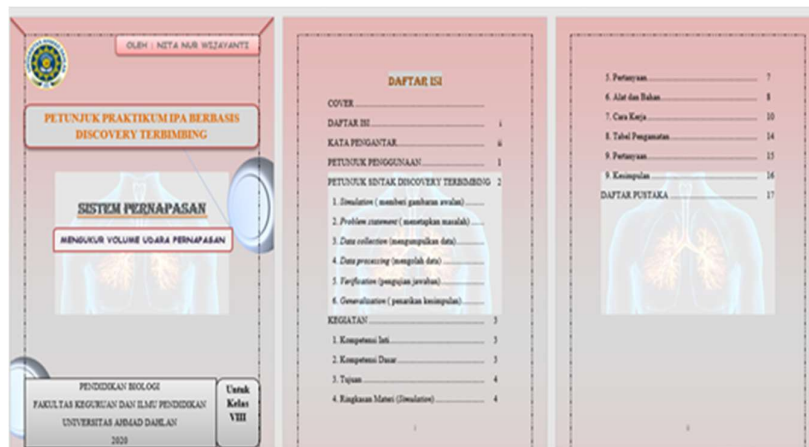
OLEH : NITA NUR WIJAYANTI

PETUNJUK PRAKTIKUM IPA BERBASIS DISCOVERY TERBIMBING

SISTEM PERNAPASAN

MENGUKUR VOLUME UDARA PERNAPASAN

PENDIDIKAN BIOLOGI
FAKULTAS KEGURUAN DAN ILMU PENDIDIKAN
UNIVERSITAS AHMAD DAHLAN
2020

Untuk Kelas VIII

DAFTAR ISI

COVER

DAFTAR ISI ........ i

KATA PENGANTAR ........ ii

PETUNJUK PENGGUNAAN ........ 1

PETUNJUK SINTAK DISCOVERY TERBIMBING 2

1. *Stimulation* ( memberi gambaran awalan) ........

2. *Problem statement* ( menetapkan masalah) ........

3. *Data collection* (mengumpulkan data) ........

4. *Data processing* (mengolah data) ........

5. *Verification* (pengujian jawaban) ........

6. *Generalization* ( penarikan kesimpulan) ........

KEGIATAN ........ 3

1. Kompetensi Inti ........ 3

2. Kompetensi Dasar ........ 3

3. Tujuan ........ 4

4. Ringkasan Materi (*Stimulation*) ........ 4

i

5. Pertanyaan ........ 7

6. Alat dan Bahan ........ 8

7. Cara Kerja ........ 10

8. Tabel Pengamatan ........ 14

9. Pertanyaan ........ 15

9. Kesimpulan ........ 16

DAFTAR PUSTAKA ........ 17

ii